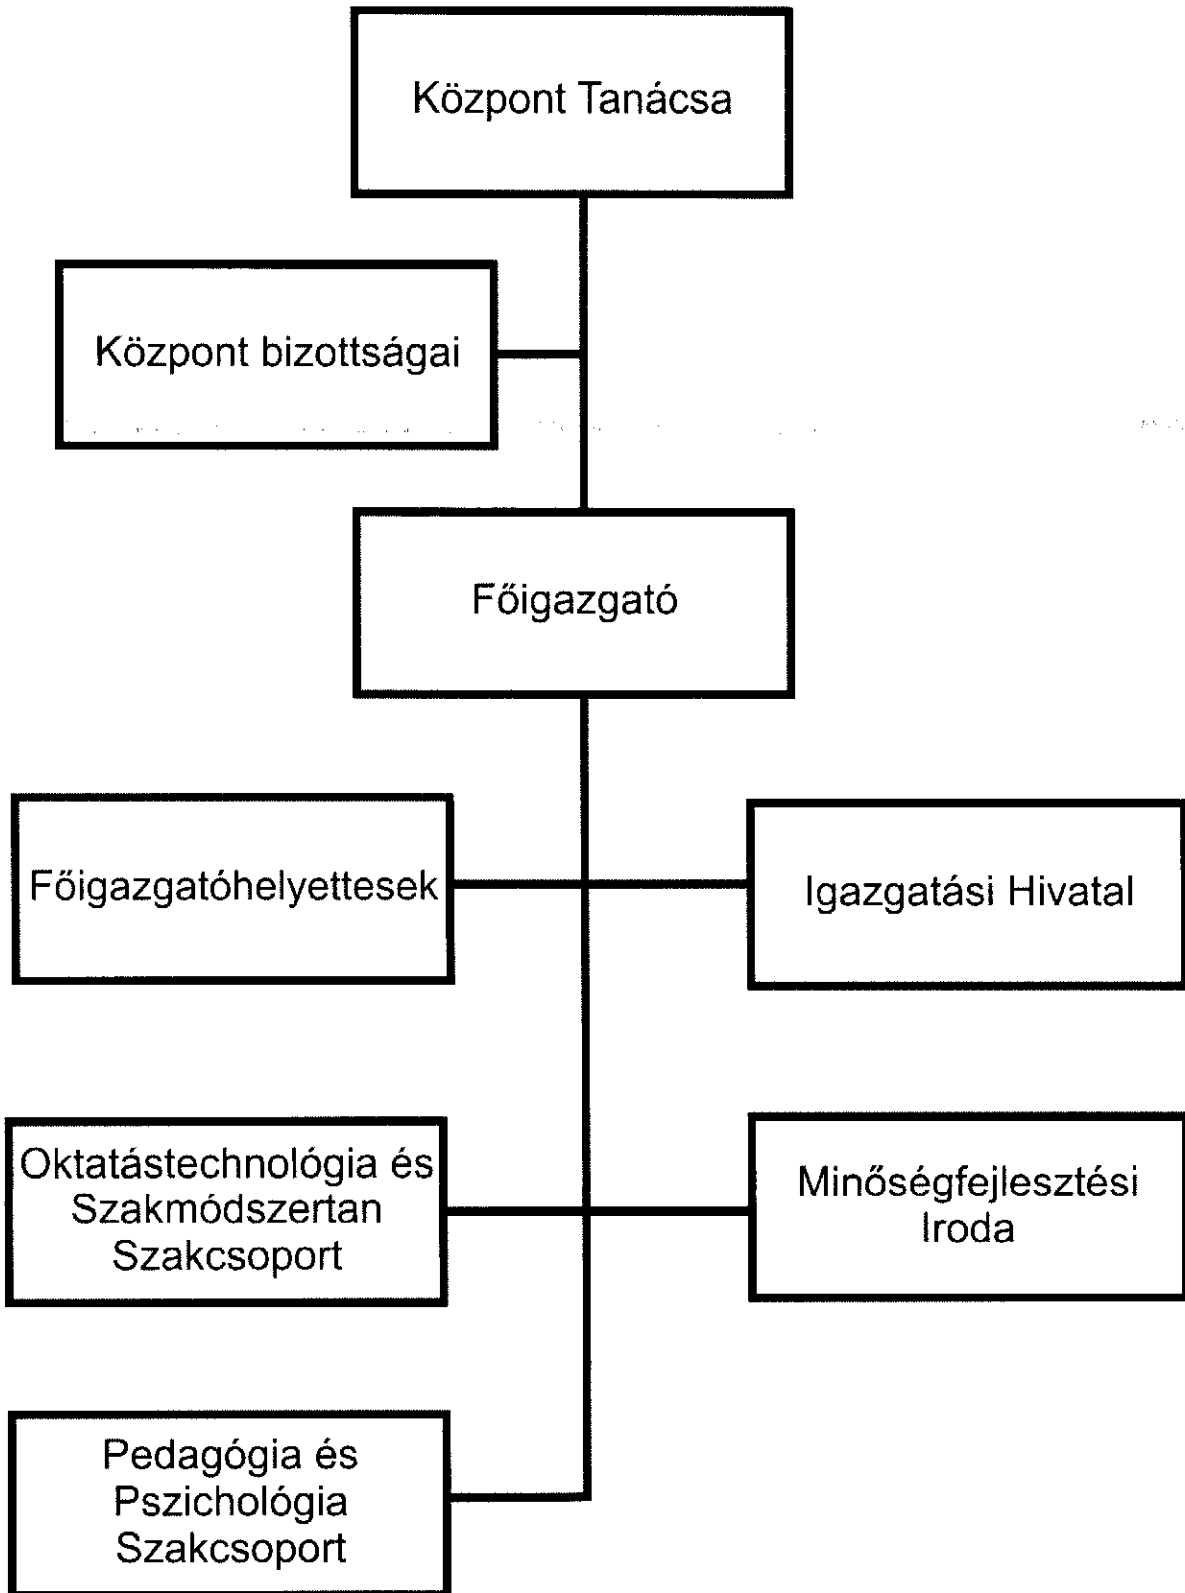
Központ Tanácsa

Központ bizottságai

Főigazgató

Főigazgatóhelyettesek

Igazgatási Hivatal

Oktatástechnológia és Szakmódszertan Szakcsoport

Minőségfejlesztési Iroda

Pedagógia és Pszichológia Szakcsoport